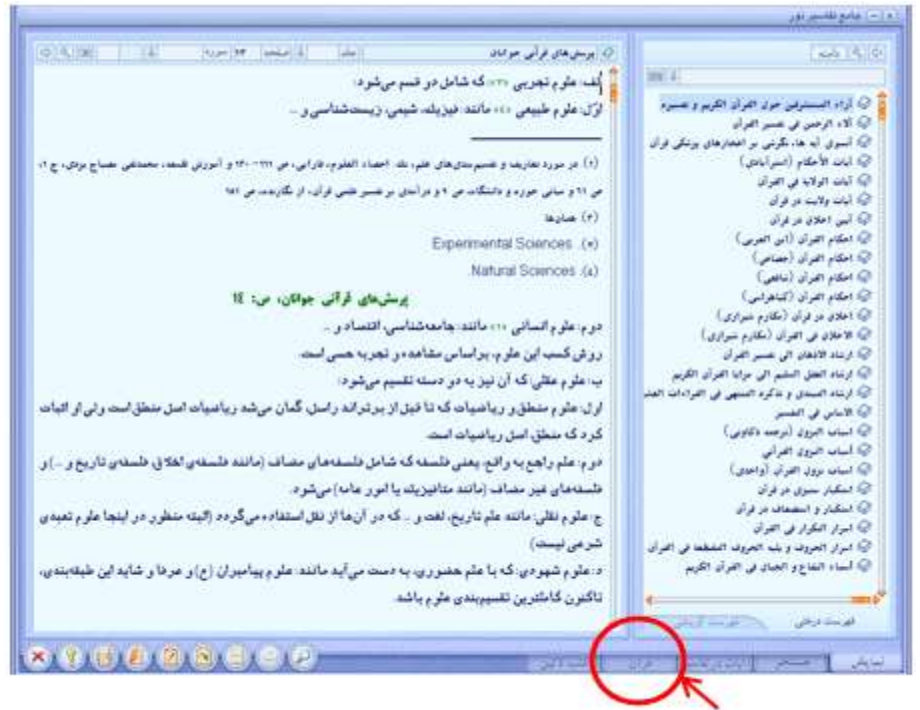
جامع تفاسیر نور

پرسش‌های قرآنی جوانان

الف: علوم تجربی (۳) که شامل دو قسم می‌شود:
اول: علوم طبیعی (۴) مانند: فیزیک، شیمی، زیست‌شناسی و ...

(۱). در مورد تعاریف و تقسیم‌بندی‌های علم، ر.ک: احصاء العلوم، فارابی، ص ۱۲۲-۱۳۰ و آموزش فلسفه، محمدتقی مصباح یزدی، ج ۱، ص ۶۱ و مبانی حوزه و دانشگاه، ص ۹ و درآمدی بر تفسیر علمی قرآن، از نگارنده، ص ۱۶۱
(۲). همان‌ها
(۳). Experimental Sciences
(۴). Natural Sciences

پرسش‌های قرآنی جوانان، ص: ۱۵

دوم: علوم انسانی (۱) مانند: جامعه‌شناسی، اقتصاد و ...
روش کسب این علوم، براساس مشاهده و تجربه حسی است.
ب: علوم عقلی که آن نیز به دو دسته تقسیم می‌شود:
اول: علوم منطق و ریاضیات که تا قبل از برتراند راسل، گمان می‌شد ریاضیات اصل منطق است ولی او اثبات کرد که منطق اصل ریاضیات است.
دوم: علم راجع به واقع، یعنی فلسفه که شامل فلسفه‌های مضاف (مانند فلسفه‌ی اخلاق، فلسفه‌ی تاریخ و ...) و فلسفه‌های غیر مضاف (مانند متافیزیک یا امور عامه) می‌شود.
ج: علوم نقلی: مانند علم تاریخ، لغت و ... که در آن‌ها از نقل استفاده می‌گردد (البته منظور در اینجا علوم تعبدی شرعی نیست)
د: علوم شهودی: که با علم حضوری، به دست می‌آید مانند: علوم پیامبران (ع) و عرفا و شاید این طبقه‌بندی، تاکنون کامل‌ترین تقسیم‌بندی علوم باشد.

آراء المستشرقین حول القرآن الکریم و تفسیره
آلاء الرحمن فی تفسیر القرآن
آسوی آیه ها، نگرشی بر اعجازهای بزرگ قرآن
آیات الأحکام (استرآبادی)
آیات الولایة فی القرآن
آیات ولایت در قرآن
آیین اخلاق در قرآن
احکام القرآن (ابن العربی)
احکام القرآن (جصاص)
احکام القرآن (شافعی)
احکام القرآن (کیاهراسی)
اخلاق در قرآن (مکارم شیرازی)
الاخلاق فی القرآن (مکارم شیرازی)
ارشاد الاذهان الی تفسیر القرآن
ارشاد العقل السلیم الی مزایا القرآن الکریم
ارشاد المبتدی و تذکرة المنتهی فی القراءات العشر
الاساس فی التفسیر
اسباب النزول (ترجمه ذکاوتی)
اسباب النزول (سیوطی)
اسباب نزول القرآن (واحدی)
استکبار ستیزی در قرآن
استکبار و استضعاف در قرآن
اسرار التکرار فی القرآن
اسرار الحروف و بلغه الحروف المقطعة فی القرآن
اسماء الصحابة و الجبال فی القرآن الکریم

فهرست درختی

نمایش | جستجو | قرآن